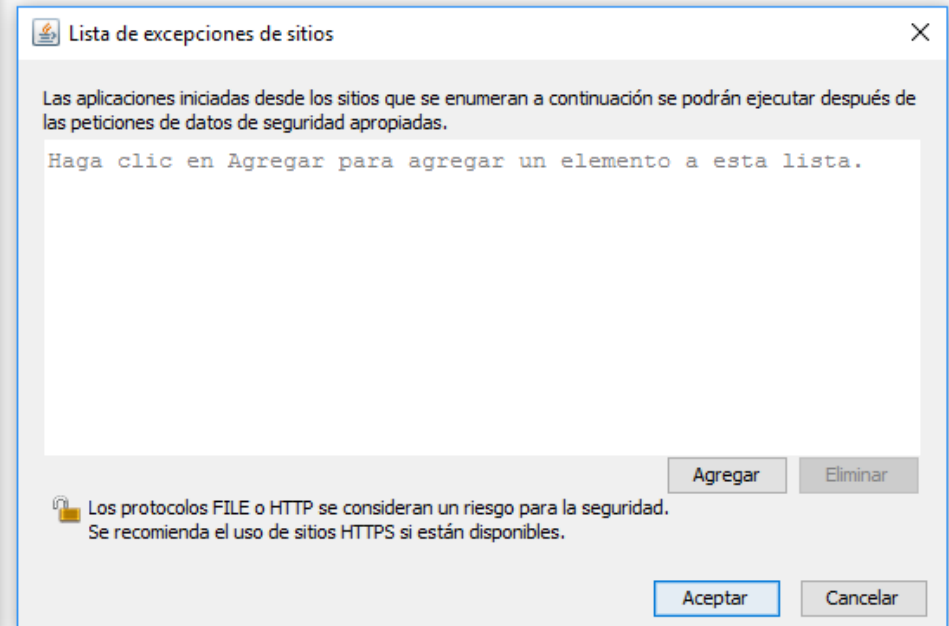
Lista de excepciones de sitios

Las aplicaciones iniciadas desde los sitios que se enumeran a continuación se podrán ejecutar después de las peticiones de datos de seguridad apropiadas.

Haga clic en Agregar para agregar un elemento a esta lista.

Agregar
Eliminar

Los protocolos FILE o HTTP se consideran un riesgo para la seguridad.
Se recomienda el uso de sitios HTTPS si están disponibles.

Aceptar
Cancelar